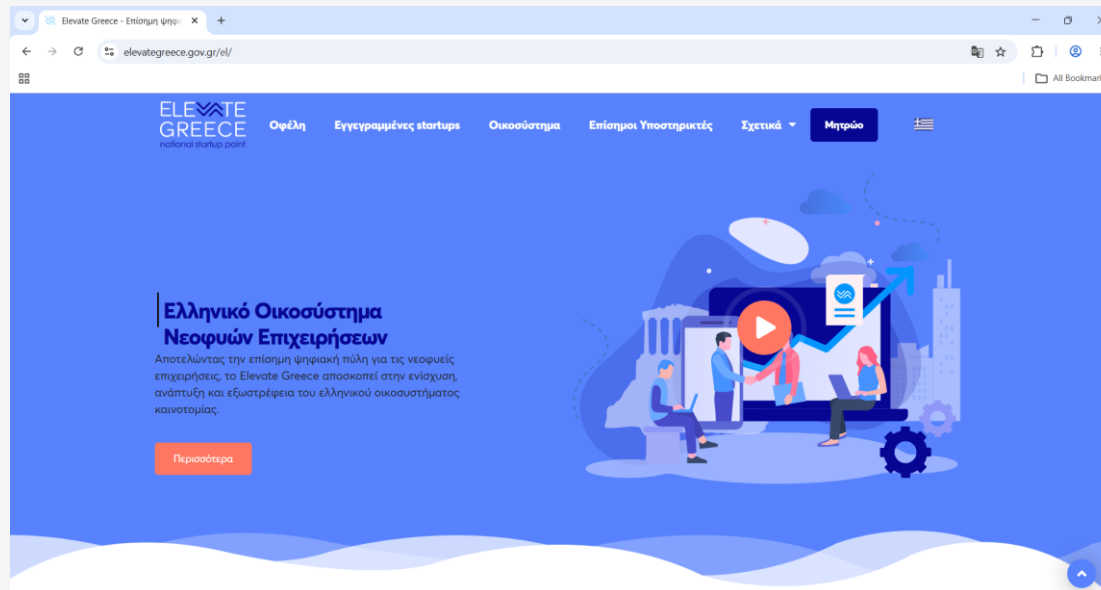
Elevate Greece - Επίσημη ψηφ

elevategreece.gov.gr/el/

All Bookmar

ELEVATE GREECE
national startup point

Οφέλη
Εγγεγραμμένες startups
Οικοσύστημα
Επίσημοι Υποστηρικτές
Σχετικά
Μητρώο

Ελληνικό Οικοσύστημα Νεοφυών Επιχειρήσεων

Αποτελώντας την επίσημη ψηφιακή πύλη για τις νεοφυείς επιχειρήσεις, το Elevate Greece αποσκοπεί στην ενίσχυση, ανάπτυξη και εξωστρέφεια του ελληνικού οικοσυστήματος καινοτομίας.

Περισσότερα